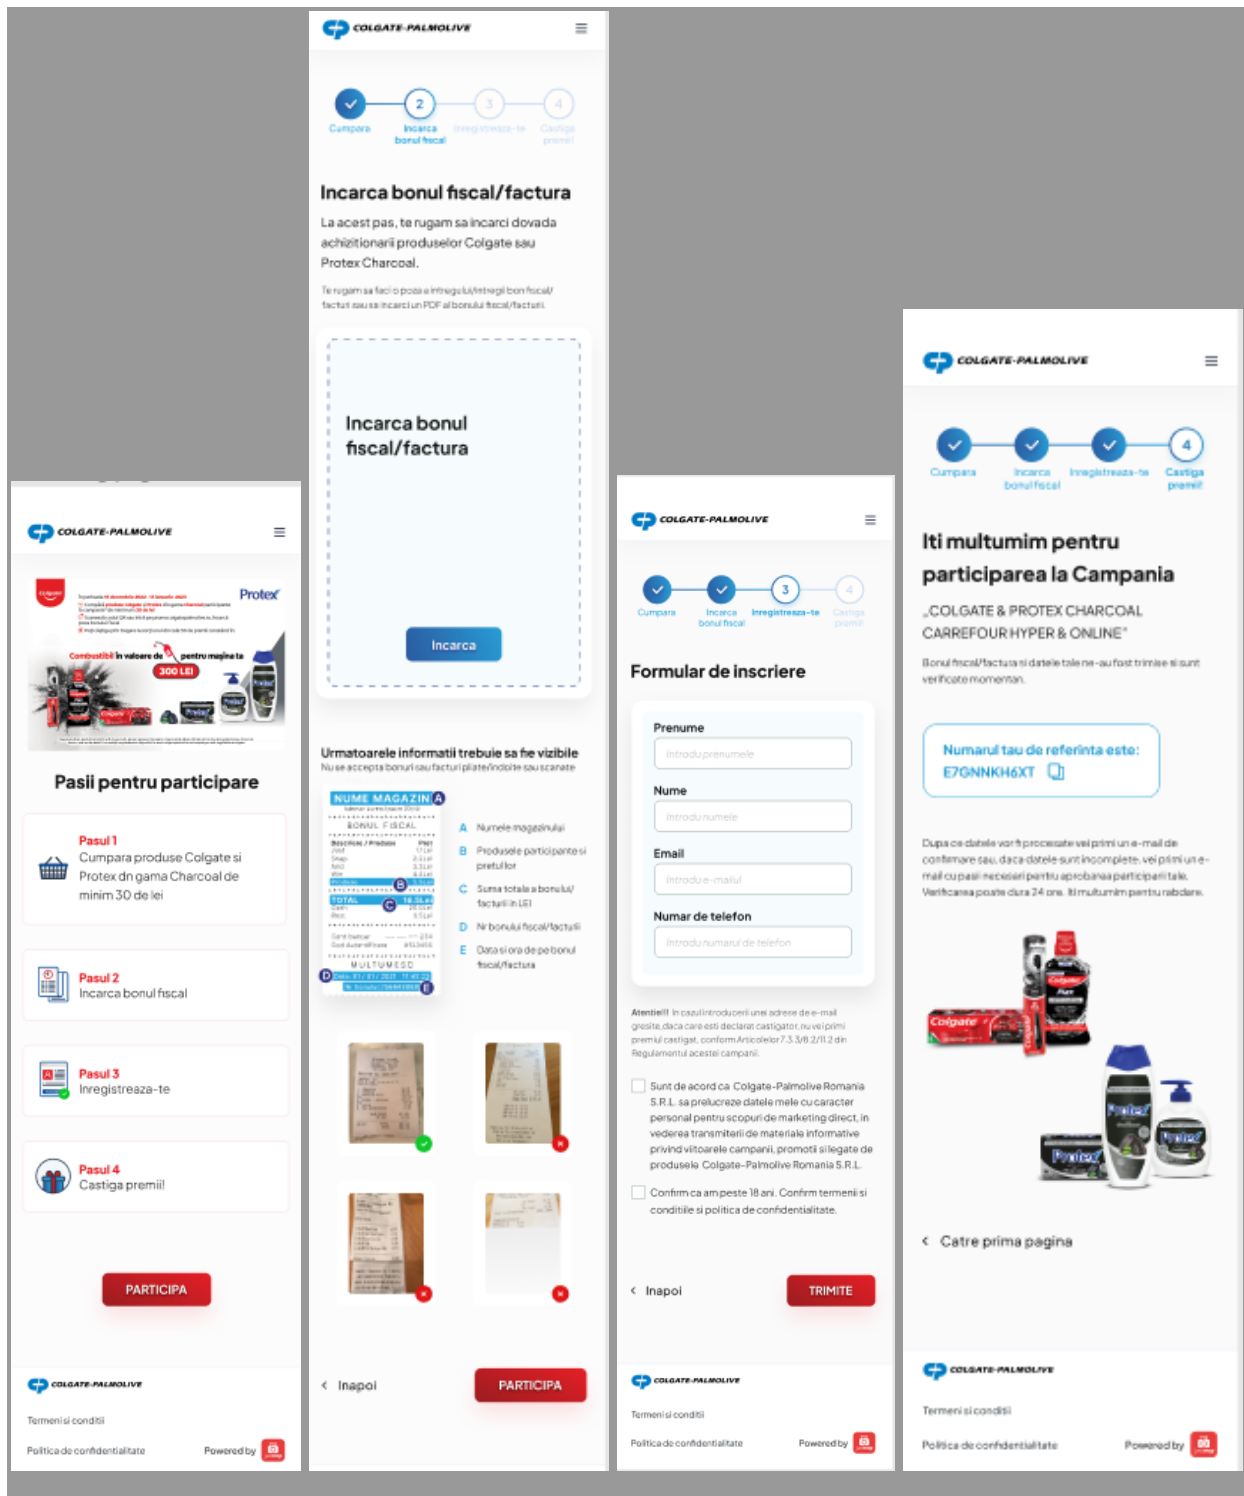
COLGATE-PALMOLIVE

Protex

Combustibil în valoare de 300 LEI pentru mașina ta

Pasii pentru participare

Pasul 1
Cumpara produse Colgate si Protex dn gama Charcoal de minim 30 de lei

Pasul 2
Incarca bonul fiscal

Pasul 3
Inregistreaza-te

Pasul 4
Castiga premii!

PARTICIPA

COLGATE-PALMOLIVE

Termeni si conditii

Politica de confidentialitate

Powered by

COLGATE-PALMOLIVE

Cumpara
2 Incarca bonul fiscal
3 Inregistreaza-te
4 Castiga premii!

Incarca bonul fiscal/factura

La acest pas, te rugam sa incarci dovada achizitionarii produselor Colgate sau Protex Charcoal.

Te rugam sa faci o poza a intregului/intregii bon fiscal/ facturi sau sa incarci un PDF al bonului fiscal/facturii.

Incarca bonul fiscal/factura

Incarca

Urmatoarele informatii trebuie sa fie vizibile
Nu se accepta bonuri sau facturi pliate/indoite sau scanate

NUME MAGAZIN A
BONUL FISCAL
TOTAL C
MULTUMESC
D E
B

A Numele magazinului
B Produsele participante si pretul lor
C Suma totala a bonului/ facturii in LEI
D Nr bonului fiscal/facturii
E Data si ora de pe bonul fiscal/factura

Inapoi
PARTICIPA

COLGATE-PALMOLIVE

Cumpara
Incarca bonul fiscal
3 Inregistreaza-te
4 Castiga premii!

Formular de inscriere

Prenume
Introdu prenumele

Nume
Introdu numele

Email
Introdu e-mailul

Numar de telefon
Introdu numarul de telefon

Atentie!!! In cazul introducerii unei adrese de e-mail gresite, daca care esti declarat castigator, nu vei primi premiul castigat, conform Articolelor 7.3.3/8.2/11.2 din Regulamentul acestei campanii.

Sunt de acord ca Colgate-Palmolive Romania S.R.L. sa prelucreze datele mele cu caracter personal pentru scopuri de marketing direct, in vederea transmiterii de materiale informative privind viitoarele campanii, promotii si legate de produsele Colgate-Palmolive Romania S.R.L.

Confirm ca am peste 18 ani. Confirm termenii si conditiile si politica de confidentialitate.

Inapoi
TRIMITE

COLGATE-PALMOLIVE

Termeni si conditii

Politica de confidentialitate

Powered by

COLGATE-PALMOLIVE

Cumpara
Incarca bonul fiscal
Inregistreaza-te
4 Castiga premii!

Iti multumim pentru participarea la Campania

„COLGATE & PROTEX CHARCOAL CARREFOUR HYPER & ONLINE"

Bonul fiscal/factura si datele tale ne-au fost trimise si sunt verificate momentan.

Numarul tau de referinta este:
E7GNNKH6XT

Dupa ce datele vor fi procesate vei primi un e-mail de confirmare sau, daca datele sunt incomplete, vei primi un e-mail cu pasii necesari pentru aprobarea participarii tale. Verificarea poate dura 24 ore. Iti multumim pentru rabdare.

Catre prima pagina

COLGATE-PALMOLIVE

Termeni si conditii

Politica de confidentialitate

Powered by